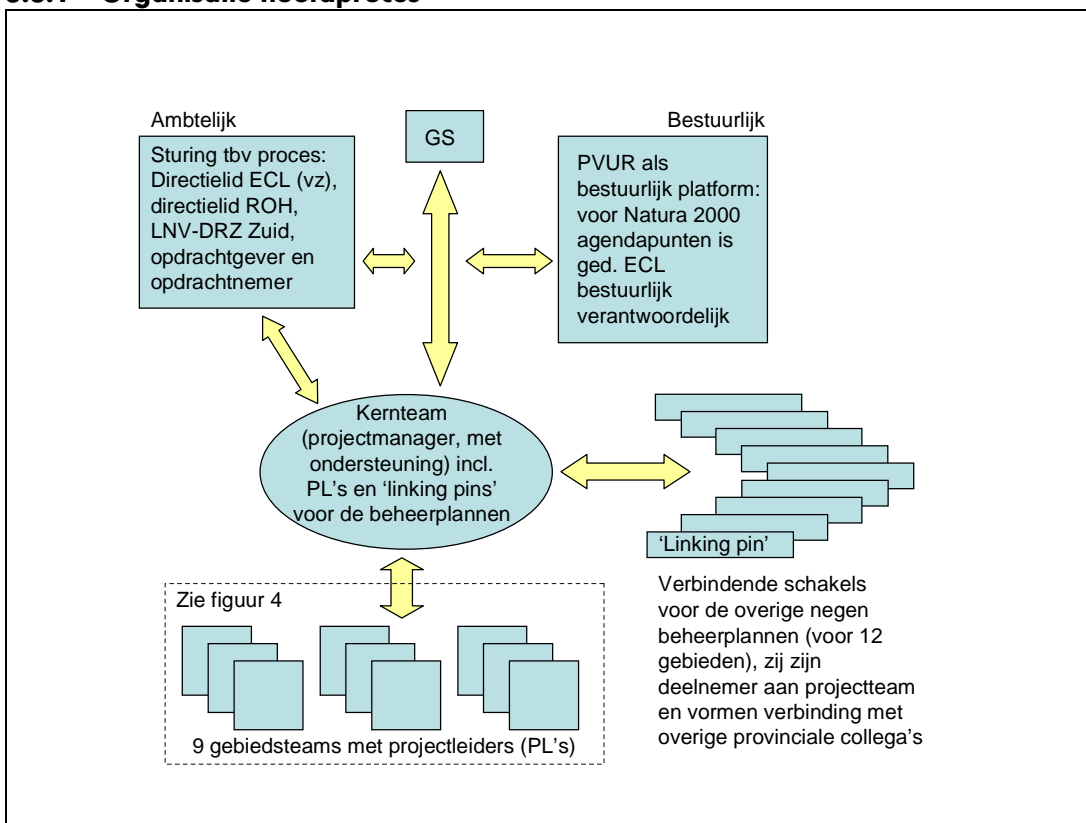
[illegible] Organisatie hoofdproces

Ambtelijk

GS

Bestuurlijk

Sturing tbv proces: Directielid ECL (vz), directielid ROH, LNV-DRZ Zuid, opdrachtgever en opdrachtnemer

PVUR als bestuurlijk platform: voor Natura 2000 agendapunten is ged. ECL bestuurlijk verantwoordelijk

Kernteam (projectmanager, met ondersteuning) incl. PL's en 'linking pins' voor de beheerplannen

'Linking pin'

Verbindende schakels voor de overige negen beheerplannen (voor 12 gebieden), zij zijn deelnemer aan projectteam en vormen verbinding met overige provinciale collega's

Zie figuur 4

9 gebiedsteams met projectleiders (PL's)